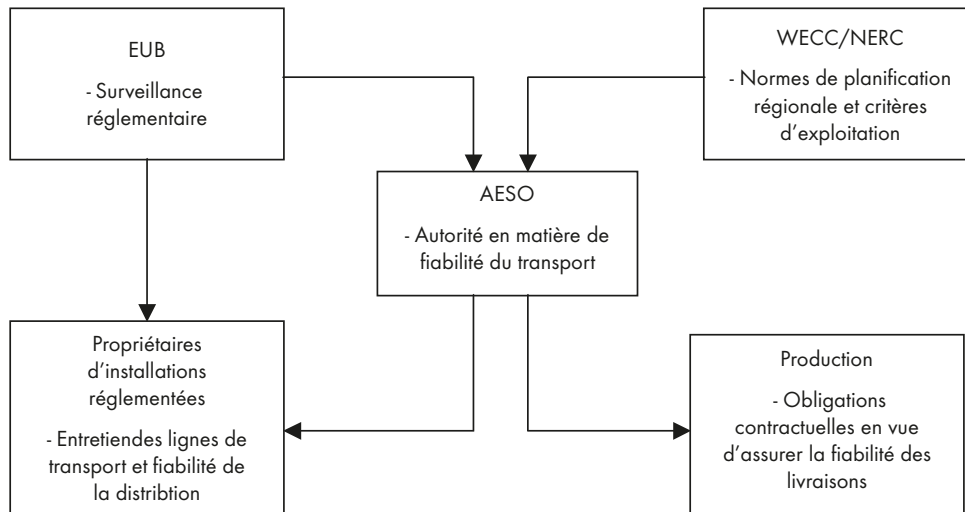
EUB

- Surveillance réglementaire

WECC/NERC

- Normes de planification régionale et critères d'exploitation

AESO

- Autorité en matière de fiabilité du transport

Propriétaires d'installations réglementées

- Entretiendes lignes de transport et fiabilité de la distribtion

Production

- Obligations contractuelles en vue d'assurer la fiabilité des livraisons